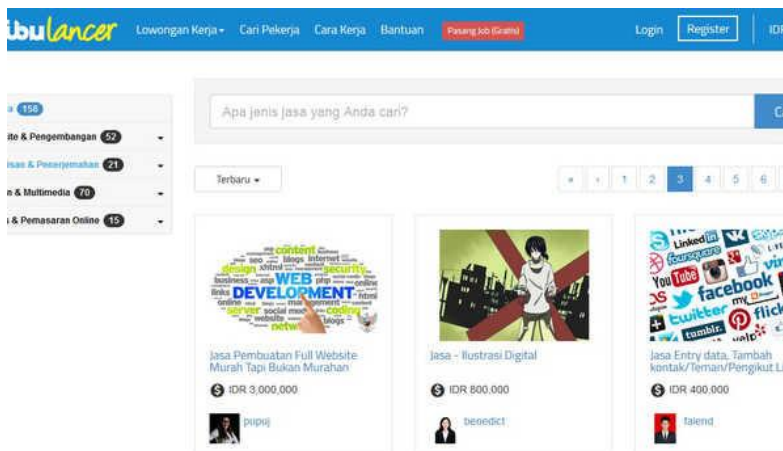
ibulancer Lowongan Kerja ▾ Cari Pekerja Cara Kerja Bantuan Pasang Job (Gratis) Login Register IDR

a 158
ite & Pengembangan 52
isan & Penerjemahan 21
n & Multimedia 70
& Pemasaran Online 15

Apa jenis jasa yang Anda cari?

Terbaru ▾

« ‹ 1 2 3 4 5 6

content seo blogs internet design xhtml security business WEB DEVELOPMENT php online links management html server social media coding website blogs network

Jasa Pembuatan Full Website Murah Tapi Bukan Murahan
IDR 3,000,000
pupuj

Jasa - Ilustrasi Digital
IDR 800,000
benedict

LinkedIn foursquare YouTube facebook twitter flickr tumblr. my

Jasa Entry data, Tambah kontak/Teman/Pengikut L
IDR 400,000
falend